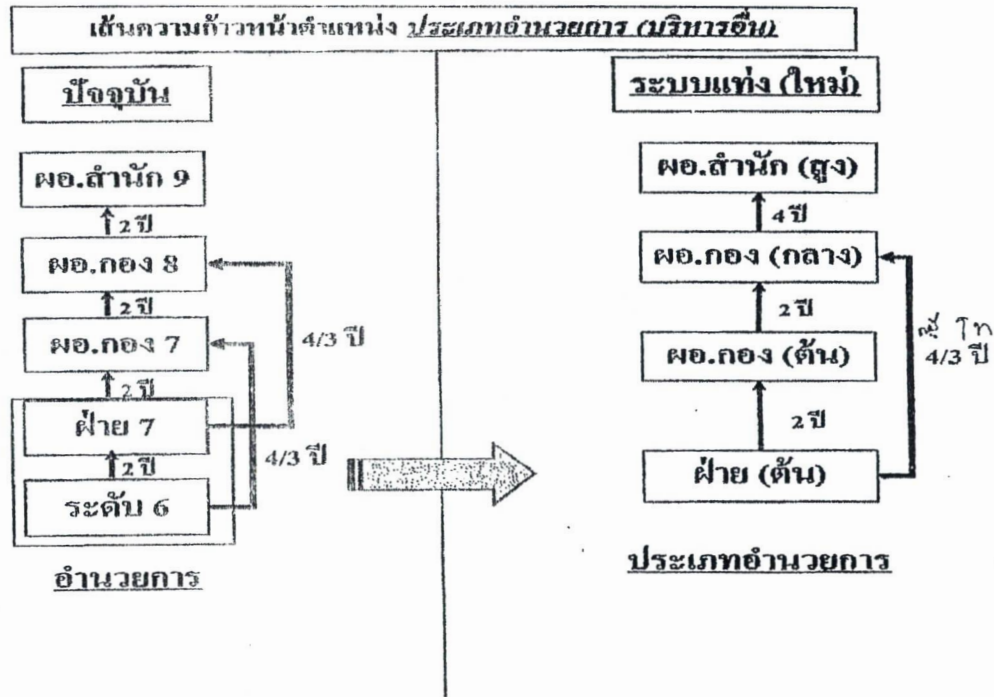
เส้นความก้าวหน้าตำแหน่ง ประเภทอำนวยการ (บริหารอื่น)

ปัจจุบัน

ผอ.สำนัก 9

2 ปี

ผอ.กอง 8

2 ปี

ผอ.กอง 7

2 ปี

ฝ่าย 7

2 ปี

ระดับ 6

4/3 ปี

4/3 ปี

อำนวยการ

ระบบแท่ง (ใหม่)

ผอ.สำนัก (สูง)

4 ปี

ผอ.กอง (กลาง)

2 ปี

ผอ.กอง (ต้น)

2 ปี

ฝ่าย (ต้น)

ดี 1ท
4/3 ปี

ประเภทอำนวยการ